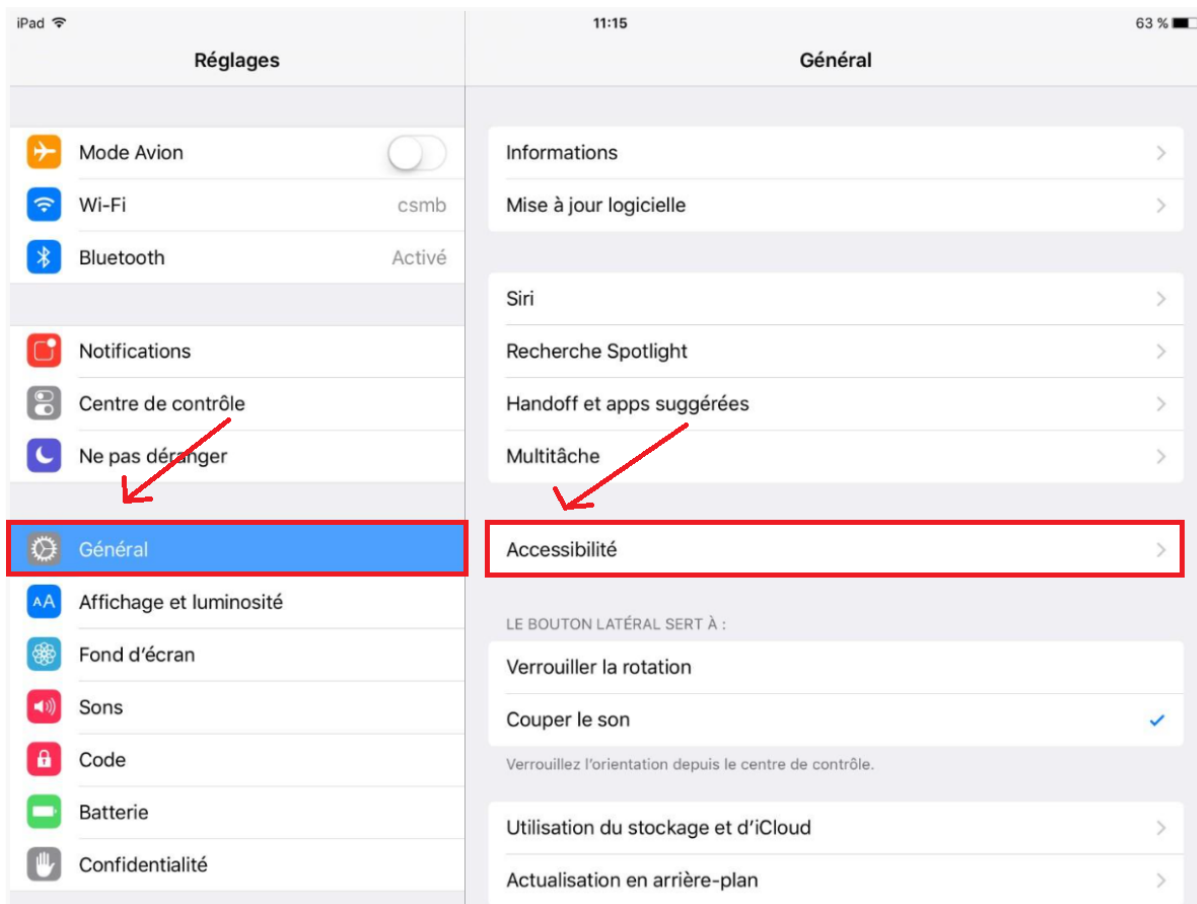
iPad
11:15
63 %

Réglages

Mode Avion
Wi-Fi csmb
Bluetooth Activé

Notifications
Centre de contrôle
Ne pas déranger

Général
Affichage et luminosité
Fond d'écran
Sons
Code
Batterie
Confidentialité

Général

Informations
Mise à jour logicielle

Siri
Recherche Spotlight
Handoff et apps suggérées
Multitâche

Accessibilité

LE BOUTON LATÉRAL SERT À :
Verrouiller la rotation
Couper le son
Verrouillez l'orientation depuis le centre de contrôle.

Utilisation du stockage et d'iCloud
Actualisation en arrière-plan